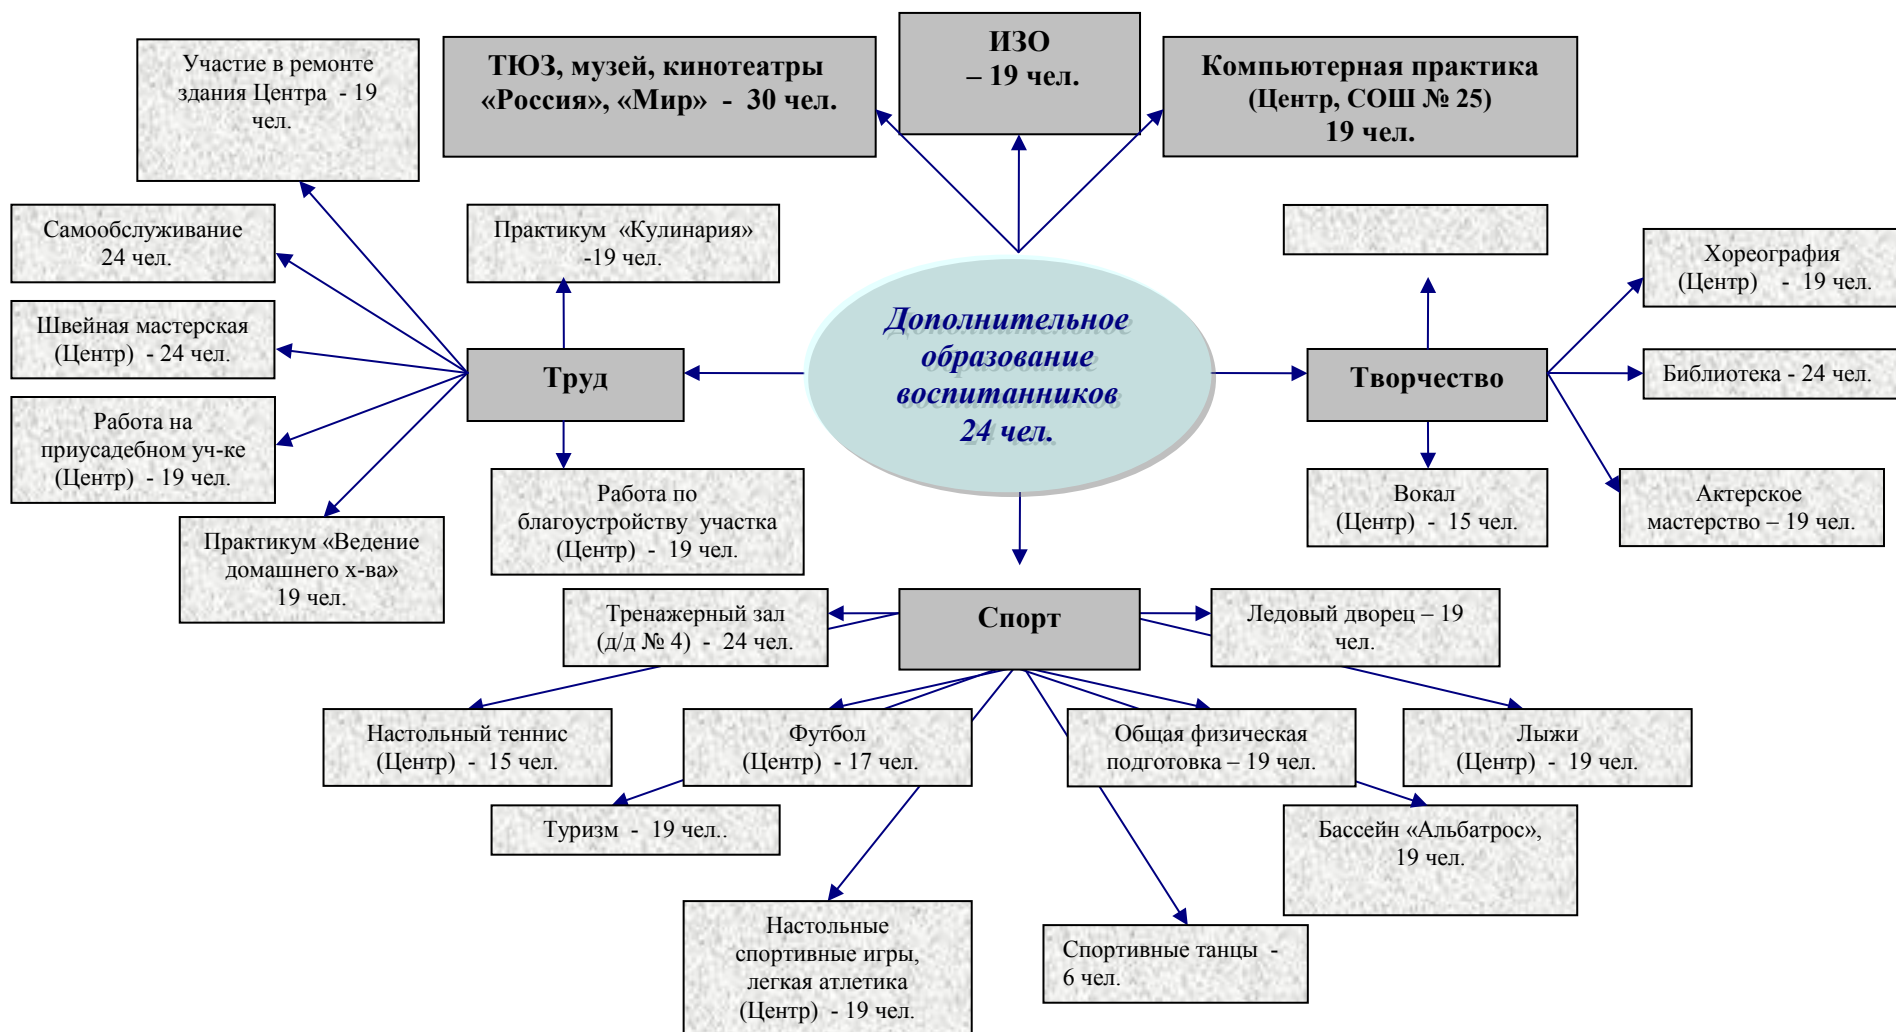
Участие в ремонте здания Центра - 19 чел.

ТЮЗ, музей, кинотеатры «Россия», «Мир» - 30 чел.

ИЗО – 19 чел.

Компьютерная практика (Центр, СОШ № 25) 19 чел.

Самообслуживание 24 чел.

Практикум «Кулинария» -19 чел.

Хореография (Центр) - 19 чел.

Швейная мастерская (Центр) - 24 чел.

Труд

Дополнительное образование воспитанников 24 чел.

Творчество

Библиотека - 24 чел.

Работа на приусадебном уч-ке (Центр) - 19 чел.

Работа по благоустройству участка (Центр) - 19 чел.

Вокал (Центр) - 15 чел.

Актерское мастерство – 19 чел.

Практикум «Ведение домашнего х-ва» 19 чел.

Тренажерный зал (д/д № 4) - 24 чел.

Спорт

Ледовый дворец – 19 чел.

Настольный теннис (Центр) - 15 чел.

Футбол (Центр) - 17 чел.

Общая физическая подготовка – 19 чел.

Лыжи (Центр) - 19 чел.

Туризм - 19 чел..

Бассейн «Альбатрос», 19 чел.

Настольные спортивные игры, легкая атлетика (Центр) - 19 чел.

Спортивные танцы - 6 чел.